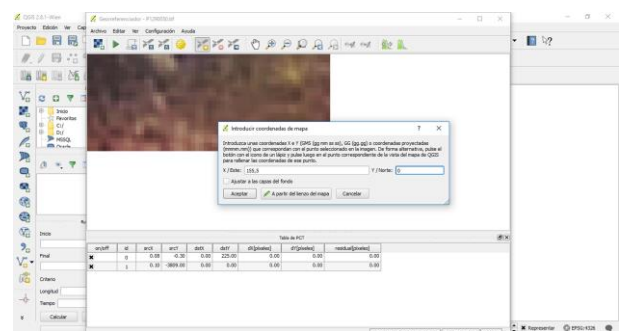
QGIS 2.6.1-Wien

Proyecto Edición Ver Cap

Georreferenciador - IF12605E.tif

Archivo Editar Ver Configuración Ayuda

Inicio
Favoritos
C:/
D:/
MSSQL
Oracle

Inicio

Final

Criterio

Longitud

Tiempo

Calcular

Introducir coordenadas de mapa

Introduzca unas coordenadas X e Y (DMS (gg mm ss.ss), GG (gg.gg) o coordenadas proyectadas (mmm.mm)) que corresponden con el punto seleccionado en la imagen. De forma alternativa, pulse el botón con el icono de un lápiz y pulse luego en el punto correspondiente de la vista del mapa de QGIS para rellenar las coordenadas de ese punto.

X / Este: 155,5

Y / Norte: 0

Ajustar a las capas del fondo

Aceptar

A partir del lienzo del mapa

Cancelar

Tabla de PCT

| on/off | id | srcX | srcY | dstX | dstY | dX[píxeles] | dY[píxeles] | residual[píxeles] |
|---|---|---|---|---|---|---|---|---|
| ✖ | 0 | 0.00 | -0.30 | 0.00 | 225.00 | 0.00 | 0.00 | 0.00 |
| ✖ | 1 | 0.10 | -3809.00 | 0.00 | 0.00 | 0.00 | 0.00 | 0.00 |

Representar

EPSG:4326